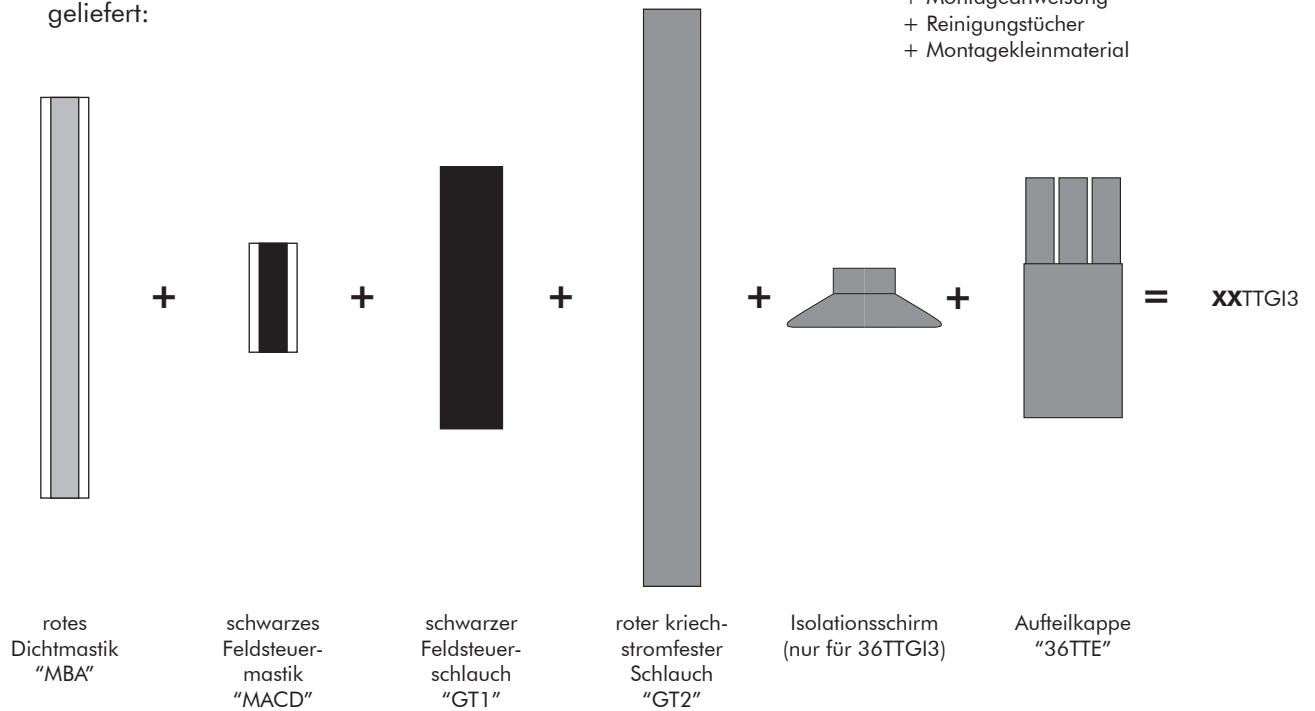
geliefert:

+ Montageanweisung
+ Reinigungstücher
+ Montagekleinmaterial

+ + + + + = XXTTGI3

rotes Dichtmastik "MBA"

schwarzes Feldsteuermastik "MACD"

schwarzer Feldsteuerschlauch "GT1"

roter kriechstromfester Schlauch "GT2"

Isolationsschirm (nur für 36TTGI3)

Aufteilkappe "36TTE"